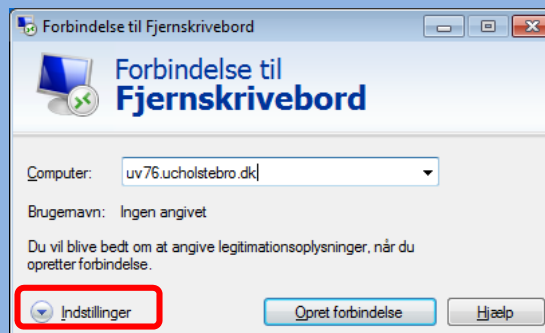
Forbindelse til Fjernskrivebord

Forbindelse til
Fjernskrivebord

Computer: uv76.ucholstebro.dk

Brugernavn: Ingen angivet

Du vil blive bedt om at angive legitimationsoplysninger, når du opretter forbindelse.

Indstillinger

Opret forbindelse

Hjælp